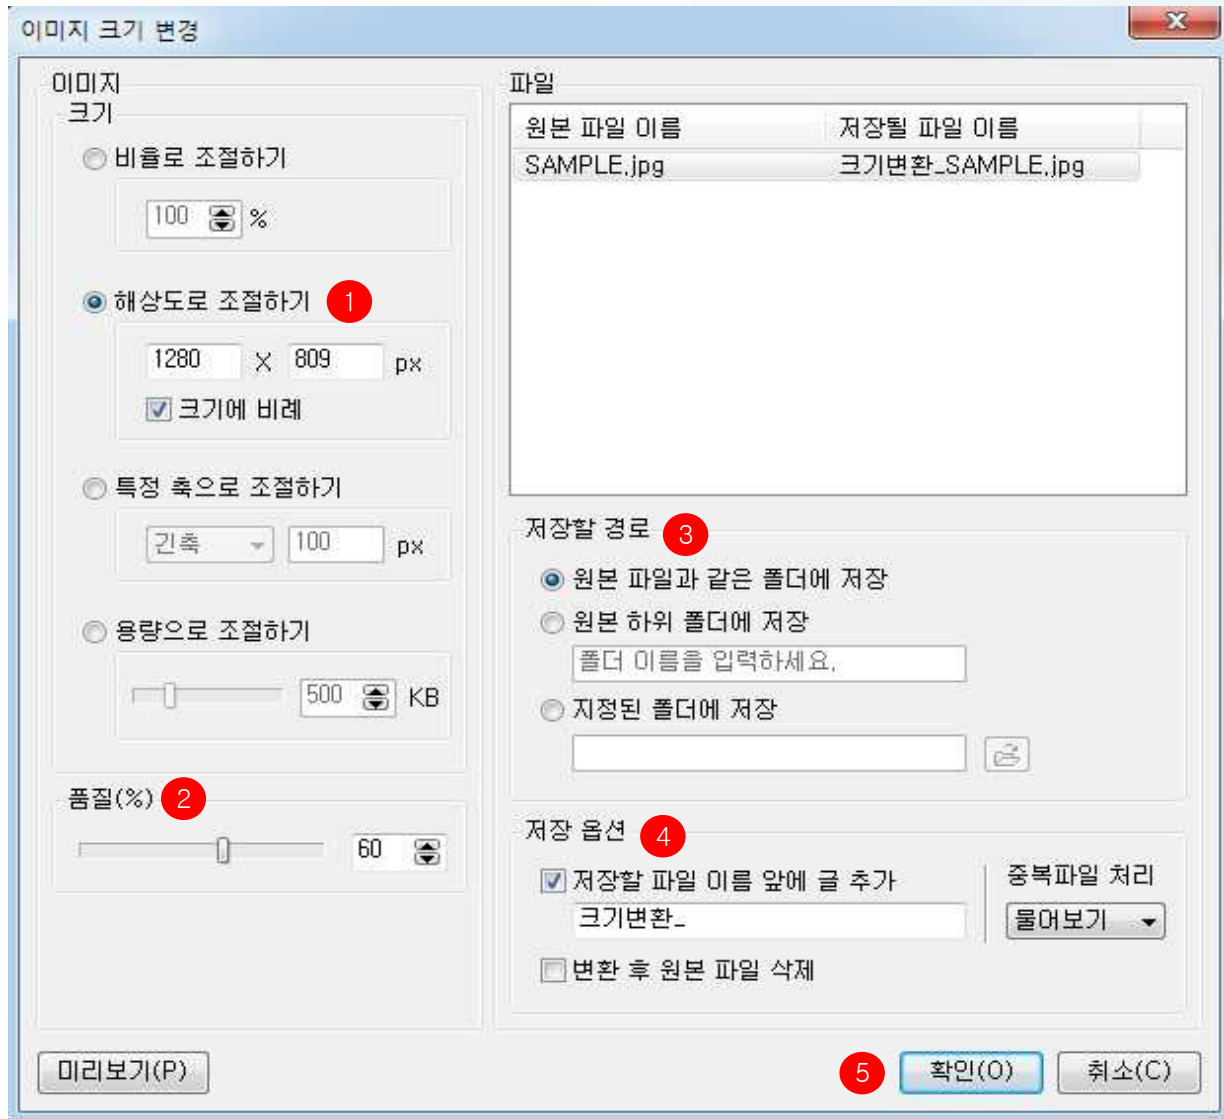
이미지 크기 변경

이미지

크기

비율로 조절하기

100 %

해상도로 조절하기 1

1280 X 809 px

크기에 비례

특정 축으로 조절하기

긴축 100 px

용량으로 조절하기

500 KB

품질(%) 2

60

파일

| 원본 파일 이름 | 저장될 파일 이름 |
|---|---|
| SAMPLE.jpg | 크기변환_SAMPLE.jpg |

저장할 경로 3

원본 파일과 같은 폴더에 저장

원본 하위 폴더에 저장

폴더 이름을 입력하세요.

지정된 폴더에 저장

저장 옵션 4

저장할 파일 이름 앞에 글 추가

크기변환_

중복파일 처리

물어보기

변환 후 원본 파일 삭제

미리보기(P)

5 확인(O) 취소(C)